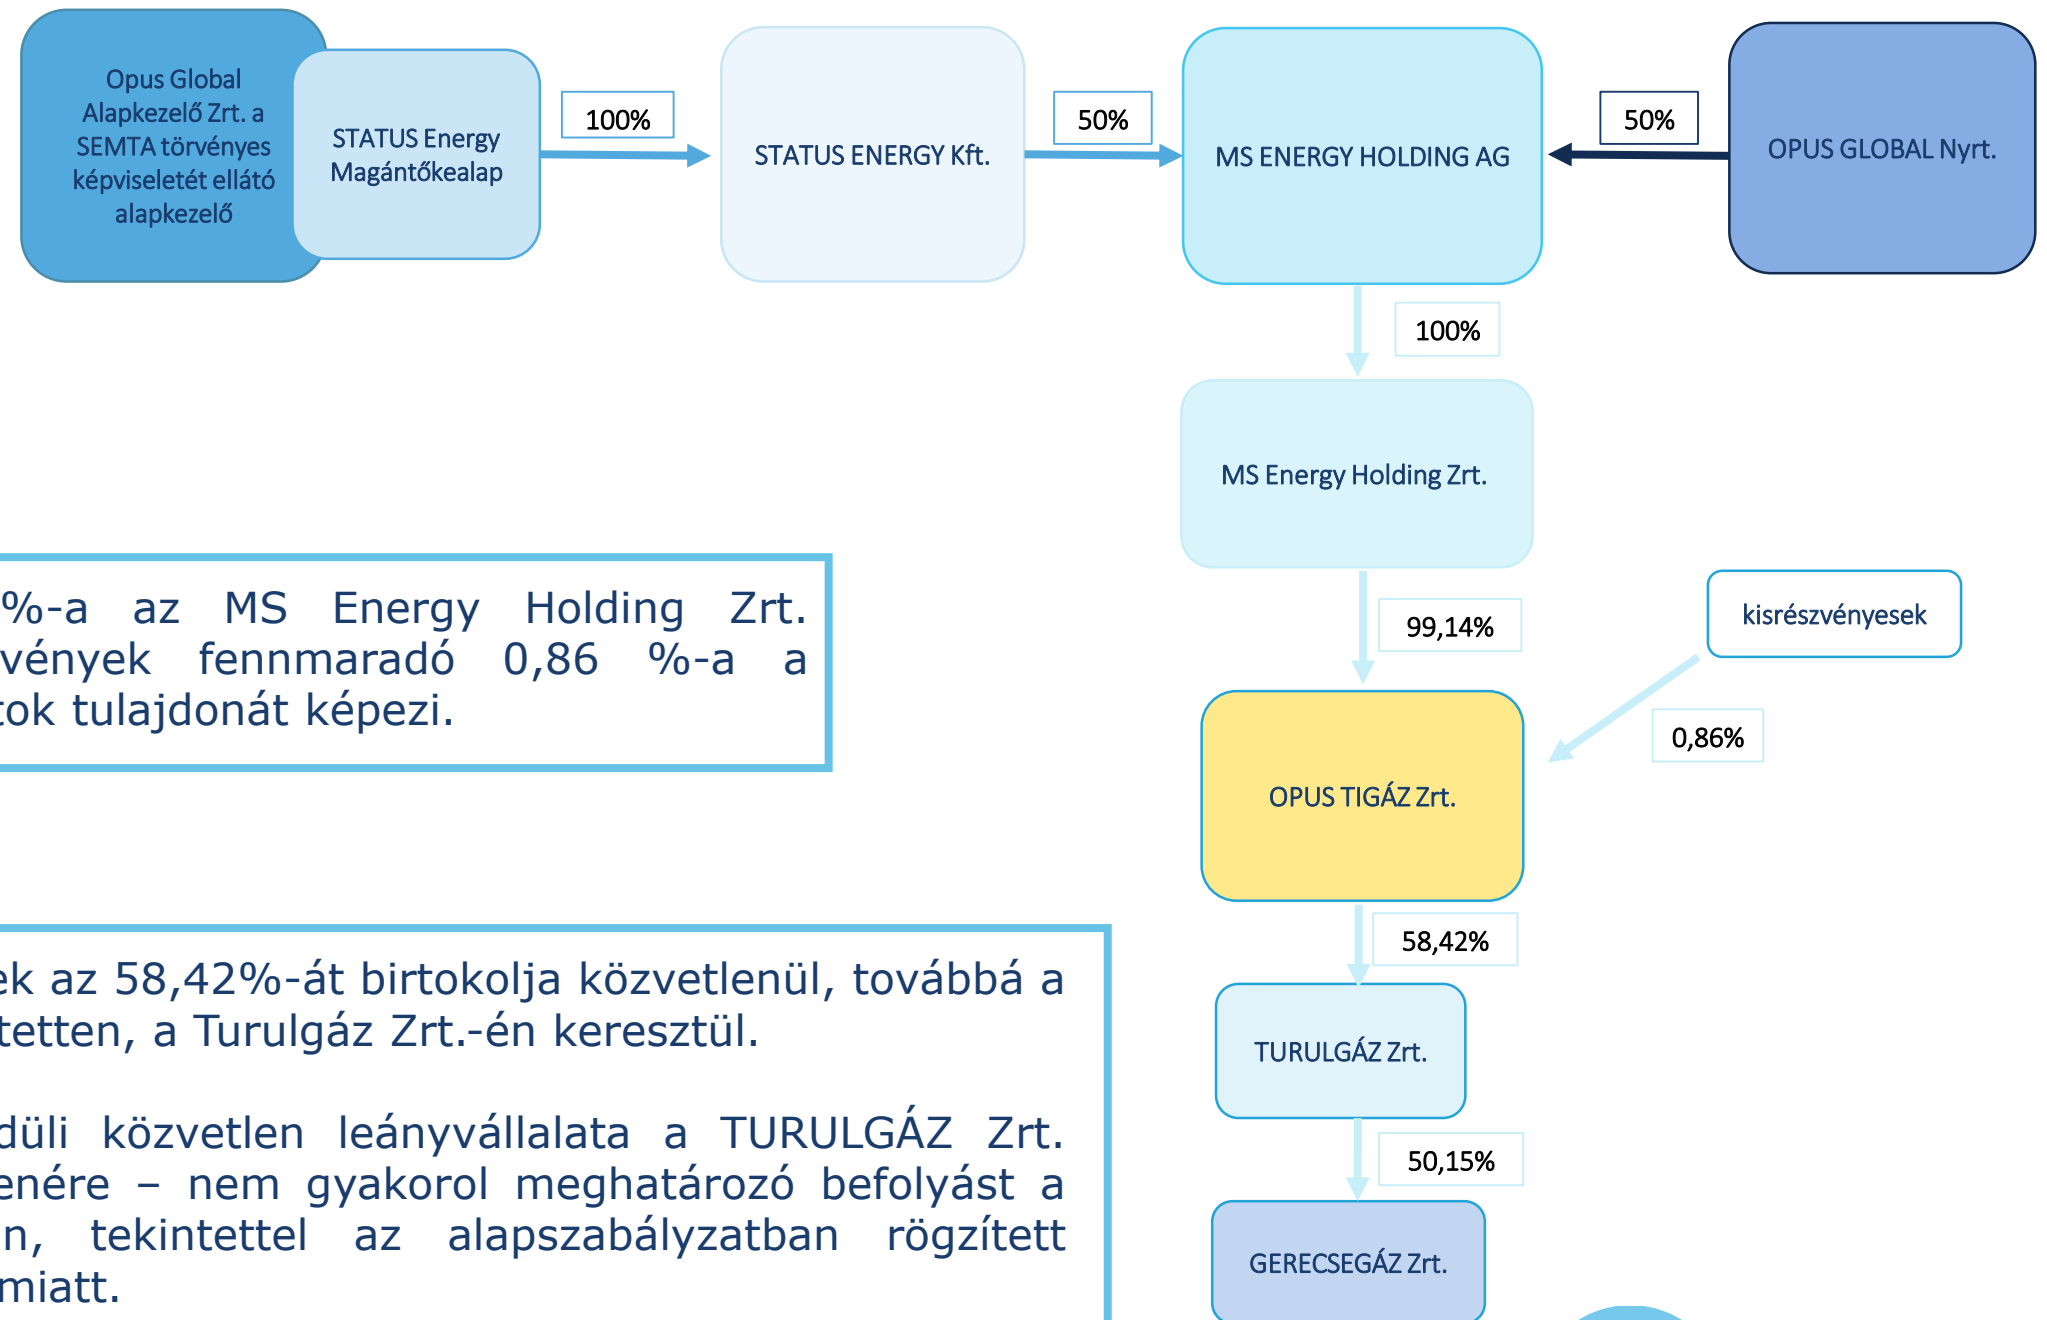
Opus Global Alapkezelő Zrt. a SEMTA törvényes képviseletét ellátó alapkezelő

STATUS Energy Magántőkealap

100%

STATUS ENERGY Kft.

50%

MS ENERGY HOLDING AG

50%

OPUS GLOBAL Nyrt.

100%

MS Energy Holding Zrt.

%-a az MS Energy Holding Zrt. vények fennmaradó 0,86 %-a a tok tulajdonát képezi.

99,14%

kisrészvényesek

0,86%

OPUS TIGÁZ Zrt.

ek az 58,42%-át birtokolja közvetlenül, továbbá a tetten, a Turulgáz Zrt.-én keresztül.

düli közvetlen leányvállalata a TURULGÁZ Zrt. enére – nem gyakorol meghatározó befolyást a n, tekintettel az alapszabályzatban rögzített miatt.

58,42%

TURULGÁZ Zrt.

50,15%

GERECSEGÁZ Zrt.